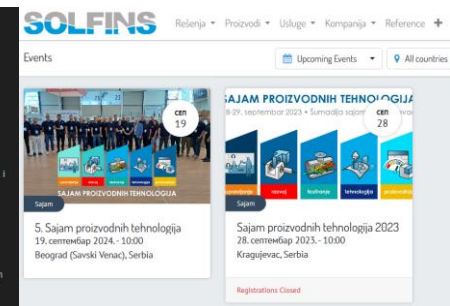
SOLFINS Rešenja ▾ Proizvodi ▾ Usluge ▾ Kompanija ▾ Reference ▾ +

Events

Upcoming Events ▾ All countries

сеп
19

SAJAM PROIZVODNIH TEHNOLOGIJA

Sajam

5. Sajam proizvodnih tehnologija
19. септембар 2024. - 10:00
Beograd (Savski Venac), Serbia

SAJAM PROIZVODNIH TEHNOLOGIJA
26-29. septembar 2023 - Šumadija sajam

сеп
28

konstrukcija razvoj testiranje tehnologija proizvodnja

Sajam

Sajam proizvodnih tehnologija 2023
28. септембар 2023. - 10:00
Kragujevac, Serbia

Registrations Closed